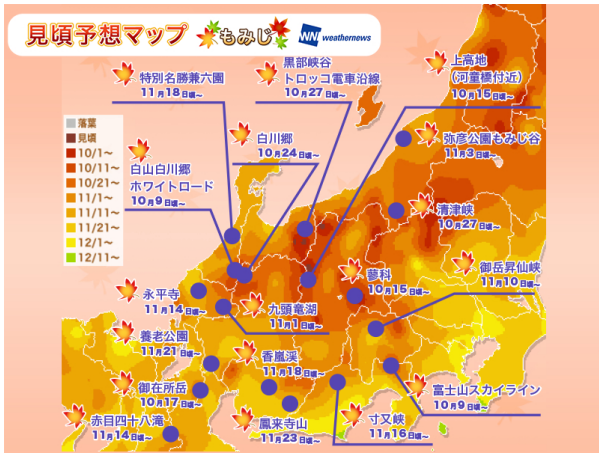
見頃予想マップ もみじ

WNI weathernews

落葉
見頃
10/1~
10/11~
10/21~
11/1~
11/11~
11/21~
12/1~
12/11~

特別名勝兼六園
11月18日頃~

黒部峡谷
トロッコ電車沿線
10月27日頃~

上高地
(河童橋付近)
10月15日頃~

白川郷
10月24日頃~

弥彦公園もみじ谷
11月3日頃~

白山白川郷
ホワイトロード
10月9日頃~

清津峡
10月27日頃~

蓼科
10月15日頃~

御岳昇仙峡
11月10日頃~

永平寺
11月14日頃~

九頭竜湖
11月1日頃~

養老公園
11月21日頃~

香嵐渓
11月18日頃~

御在所岳
10月17日頃~

富士山スカイライン
10月9日頃~

赤目四十八滝
11月14日頃~

鳳来寺山
11月23日頃~

寸又峡
11月16日頃~